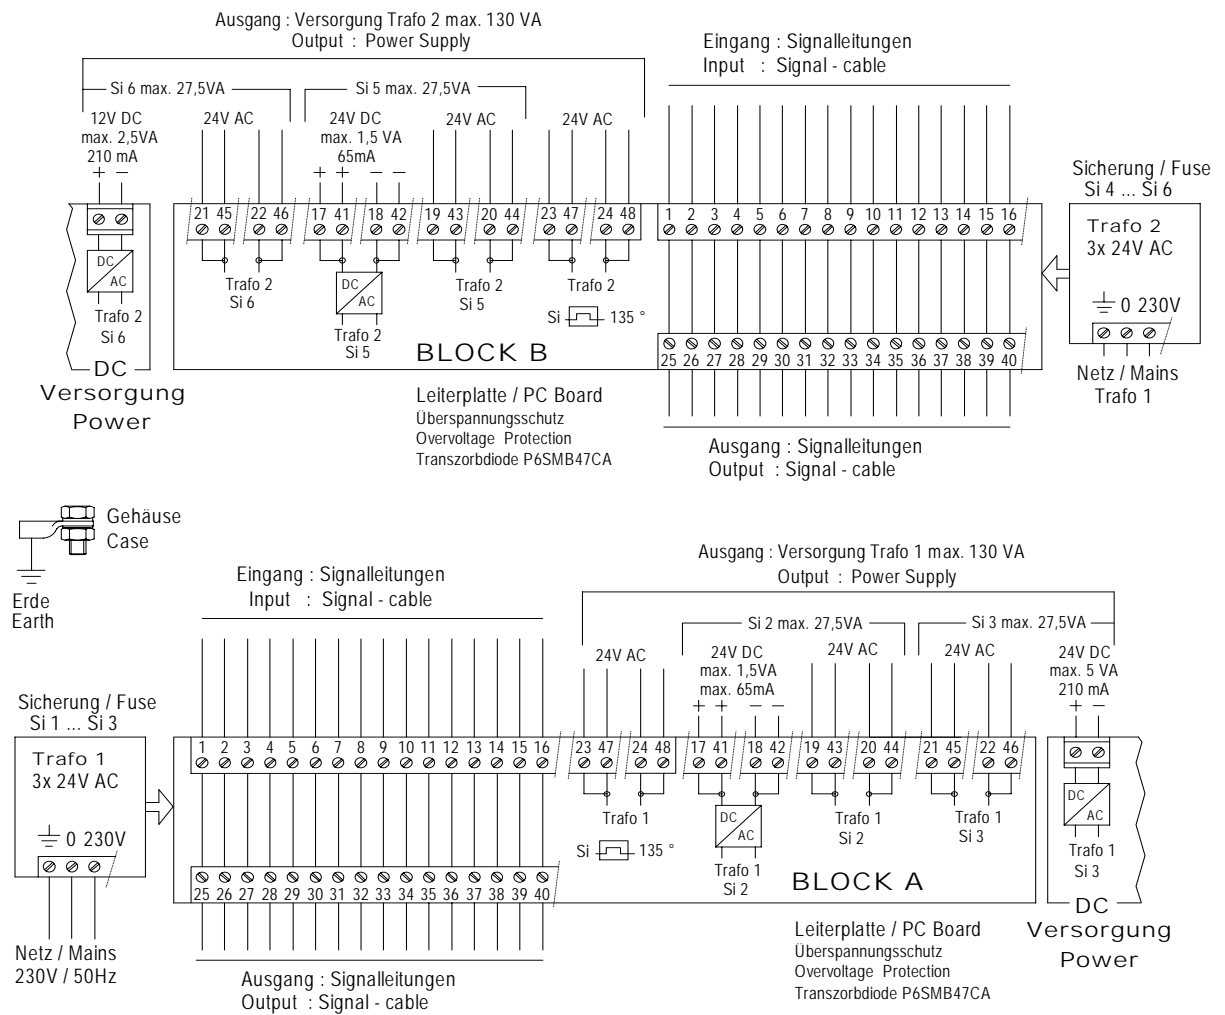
Ausgang : Versorgung Trafo 2 max. 130 VA
Output : Power Supply

Si 6 max. 27,5VA
Si 5 max. 27,5VA

12V DC
max. 2,5VA
210 mA
+ −

24V AC
24V DC
max. 1,5 VA
65mA
+ + − −
24V AC
24V AC

21 45 22 46 17 41 18 42 19 43 20 44 23 47 24 48

DC
AC
Trafo 2
Si 6

Trafo 2
Si 6

DC
AC
Trafo 2
Si 5

Trafo 2
Si 5

Trafo 2

Si 135 °

BLOCK B

DC
Versorgung
Power

Eingang : Signalleitungen
Input : Signal - cable

1 2 3 4 5 6 7 8 9 10 11 12 13 14 15 16

25 26 27 28 29 30 31 32 33 34 35 36 37 38 39 40

Leiterplatte / PC Board
Überspannungsschutz
Overvoltage Protection
Transzorbdiode P6SMB47CA

Ausgang : Signalleitungen
Output : Signal - cable

Sicherung / Fuse
Si 4 ... Si 6
Trafo 2
3x 24V AC
0 230V
Netz / Mains
Trafo 1

Gehäuse
Case

Erde
Earth

Eingang : Signalleitungen
Input : Signal - cable

Ausgang : Versorgung Trafo 1 max. 130 VA
Output : Power Supply

Si 2 max. 27,5VA
Si 3 max. 27,5VA

24V AC
24V DC
max. 1,5VA
max. 65mA
+ + − −
24V AC
24V AC
24V DC
max. 5 VA
210 mA
+ −

Sicherung / Fuse
Si 1 ... Si 3
Trafo 1
3x 24V AC
0 230V

1 2 3 4 5 6 7 8 9 10 11 12 13 14 15 16
23 47 24 48 17 41 18 42 19 43 20 44 21 45 22 46

Trafo 1

Si 135 °

DC
AC
Trafo 1
Si 2

Trafo 1
Si 2

Trafo 1
Si 3

DC
AC
Trafo 1
Si 3

25 26 27 28 29 30 31 32 33 34 35 36 37 38 39 40

BLOCK A

Netz / Mains
230V / 50Hz

Ausgang : Signalleitungen
Output : Signal - cable

Leiterplatte / PC Board
Überspannungsschutz
Overvoltage Protection
Transzorbdiode P6SMB47CA

DC
Versorgung
Power